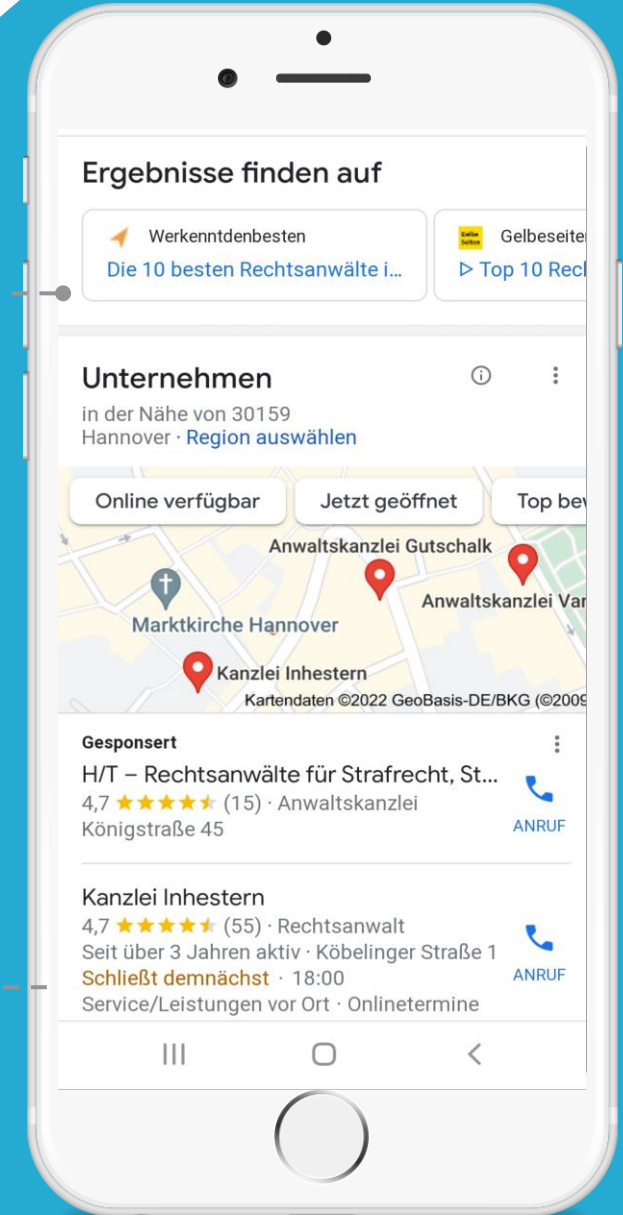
Ergebnisse finden auf

Werkenntdenbesten
Die 10 besten Rechtsanwälte i...

Gelbeseiten
▷ Top 10 Rec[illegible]

Unternehmen

in der Nähe von 30159 Hannover · Region auswählen

Online verfügbar
Jetzt geöffnet
Top be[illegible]

Anwaltskanzlei Gutschalk
Anwaltskanzlei Va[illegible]
Marktkirche Hannover
Kanzlei Inhestern
Kartendaten ©2022 GeoBasis-DE/BKG (©2009

Gesponsert
H/T – Rechtsanwälte für Strafrecht, St...
4,7 ★★★★★ (15) · Anwaltskanzlei
Königstraße 45
ANRUF

Kanzlei Inhestern
4,7 ★★★★★ (55) · Rechtsanwalt
Seit über 3 Jahren aktiv · Köbelinger Straße 1
Schließt demnächst · 18:00
Service/Leistungen vor Ort · Onlinetermine
ANRUF